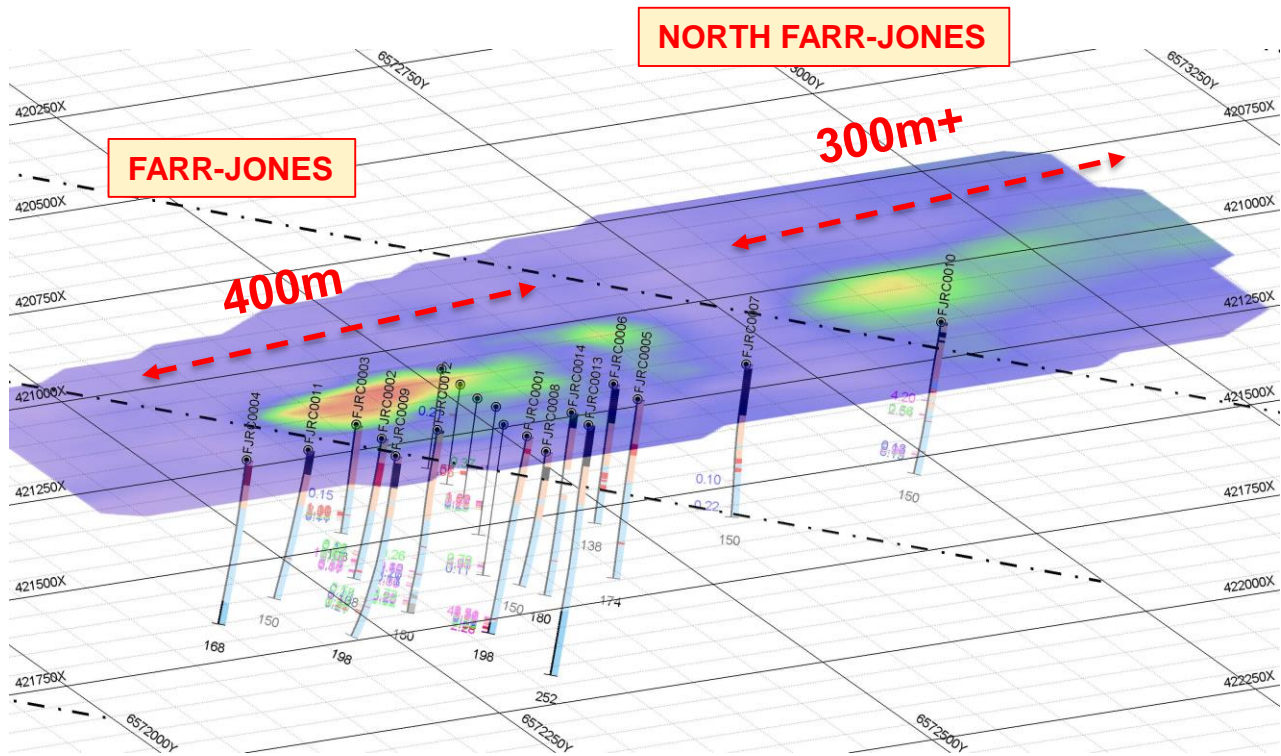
NORTH FARR-JONES

FARR-JONES

300m+

400m

6572750Y
3000Y
6573250Y
420250X
420750X
420500X
421000X
420750X
421250X
421000X
421500X
421250X
421750X
421500X
422000X
421750X
422250X
6572000Y
6572250Y
6572500Y

FJRC0004
FJRC0011
FJRC0003
FJRC0002
FJRC0009
FJRC0012
FJRC0001
FJRC0008
FJRC0014
FJRC0013
FJRC0006
FJRC0005
FJRC0007
FJRC0010

0.15
0.10
0.22
4.20
2.54
0.26
168
150
198
180
198
150
180
252
138
174
150
150